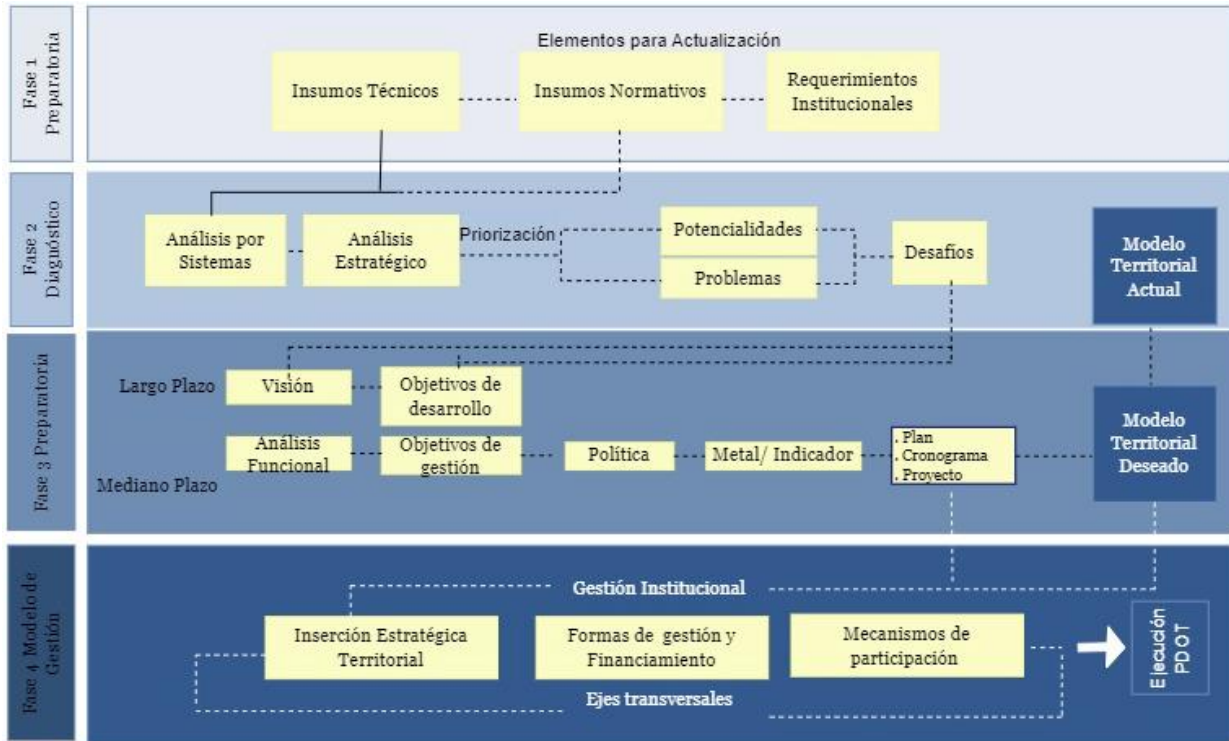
Fase 1 Preparatoria

Elementos para Actualización

Insumos Técnicos

Insumos Normativos

Requerimientos Institucionales

Fase 2 Diagnóstico

Análisis por Sistemas

Análisis Estratégico

Priorización

Potencialidades

Problemas

Desafíos

Modelo Territorial Actual

Fase 3 Preparatoria

Largo Plazo

Visión

Objetivos de desarrollo

Análisis Funcional

Objetivos de gestión

Política

Metal/ Indicador

. Plan
. Cronograma
. Proyecto

Modelo Territorial Deseado

Mediano Plazo

Fase 4 Modelo de Gestión

Gestión Institucional

Inserción Estratégica Territorial

Formas de gestión y Financiamiento

Mecanismos de participación

Ejecución PDOT

Ejes transversales